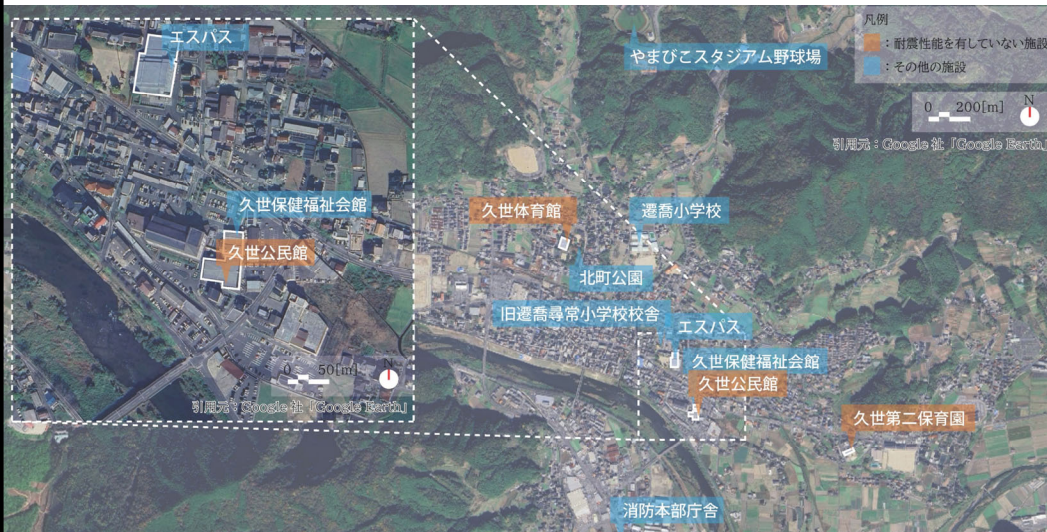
凡例
：耐震性能を有していない施設
：その他の施設

0　200[m]　N

引用元：Google 社「Google Earth」

エスパス
久世保健福祉会館
久世公民館
0　50[m]　N
引用元：Google 社「Google Earth」

やまびこスタジアム野球場
久世体育館
遷喬小学校
北町公園
旧遷喬尋常小学校校舎
エスパス
久世保健福祉会館
久世公民館
久世第二保育園
消防本部庁舎